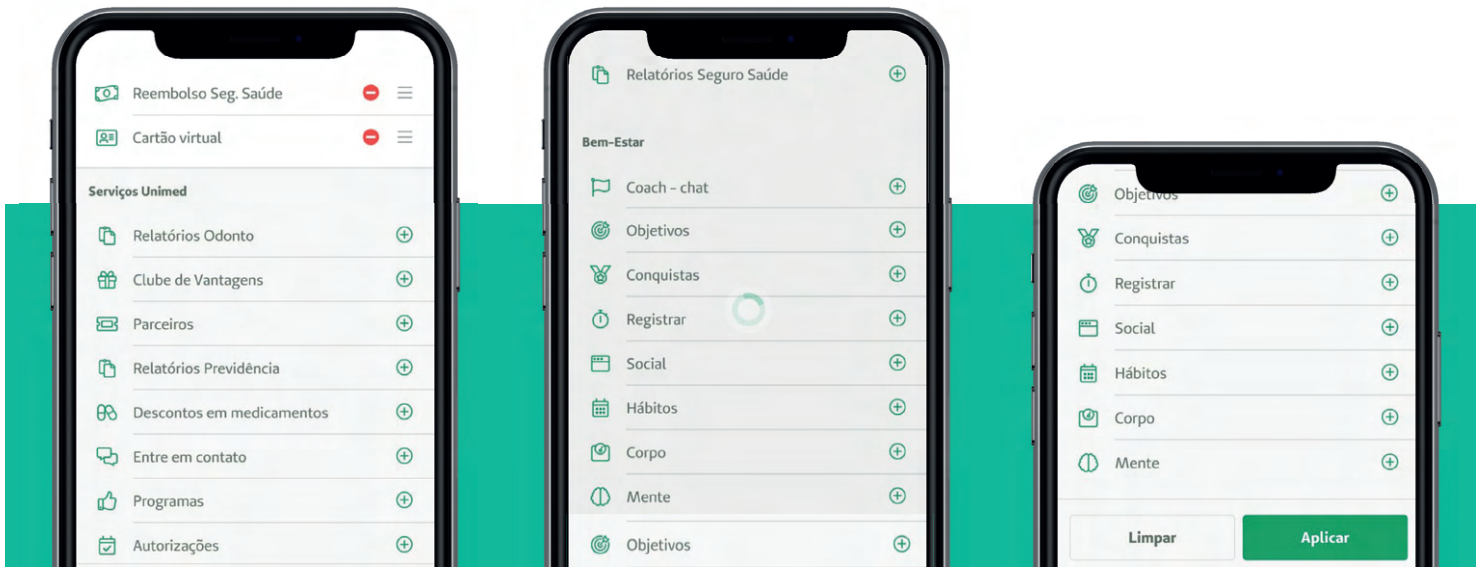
Reembolso Seg. Saúde

Cartão virtual

Serviços Unimed

Relatórios Odonto

Clube de Vantagens

Parceiros

Relatórios Previdência

Descontos em medicamentos

Entre em contato

Programas

Autorizações

Relatórios Seguro Saúde

Bem-Estar

Coach - chat

Objetivos

Conquistas

Registrar

Social

Hábitos

Corpo

Mente

Objetivos

Objetivos

Conquistas

Registrar

Social

Hábitos

Corpo

Mente

Limpar

Aplicar